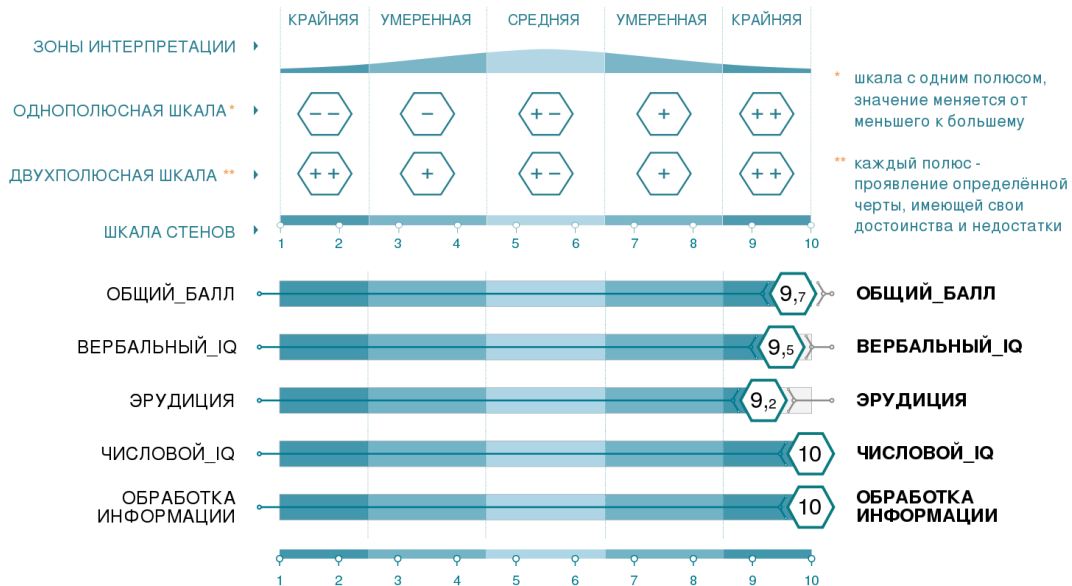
| | КРАЙНЯЯ | УМЕРЕННАЯ | СРЕДНЯЯ | УМЕРЕННАЯ | КРАЙНЯЯ |
|---|---|---|---|---|---|
| ЗОНЫ ИНТЕРПРЕТАЦИИ | | | | | |
| ОДНОПОЛЮСНАЯ ШКАЛА* | – – | – | + – | + | + + |
| ДВУХПОЛЮСНАЯ ШКАЛА ** | + + | + | + – | + | + + |
| ШКАЛА СТЕНОВ | 1 2 | 3 4 | 5 6 | 7 8 | 9 10 |

* шкала с одним полюсом, значение меняется от меньшего к большему

** каждый полюс - проявление определённой черты, имеющей свои достоинства и недостатки

ОБЩИЙ_БАЛЛ $9,_7$ ОБЩИЙ_БАЛЛ

ВЕРБАЛЬНЫЙ_IQ $9,_5$ ВЕРБАЛЬНЫЙ_IQ

ЭРУДИЦИЯ $9,_2$ ЭРУДИЦИЯ

ЧИСЛОВОЙ_IQ 10 ЧИСЛОВОЙ_IQ

ОБРАБОТКА ИНФОРМАЦИИ 10 ОБРАБОТКА ИНФОРМАЦИИ

1 2 3 4 5 6 7 8 9 10